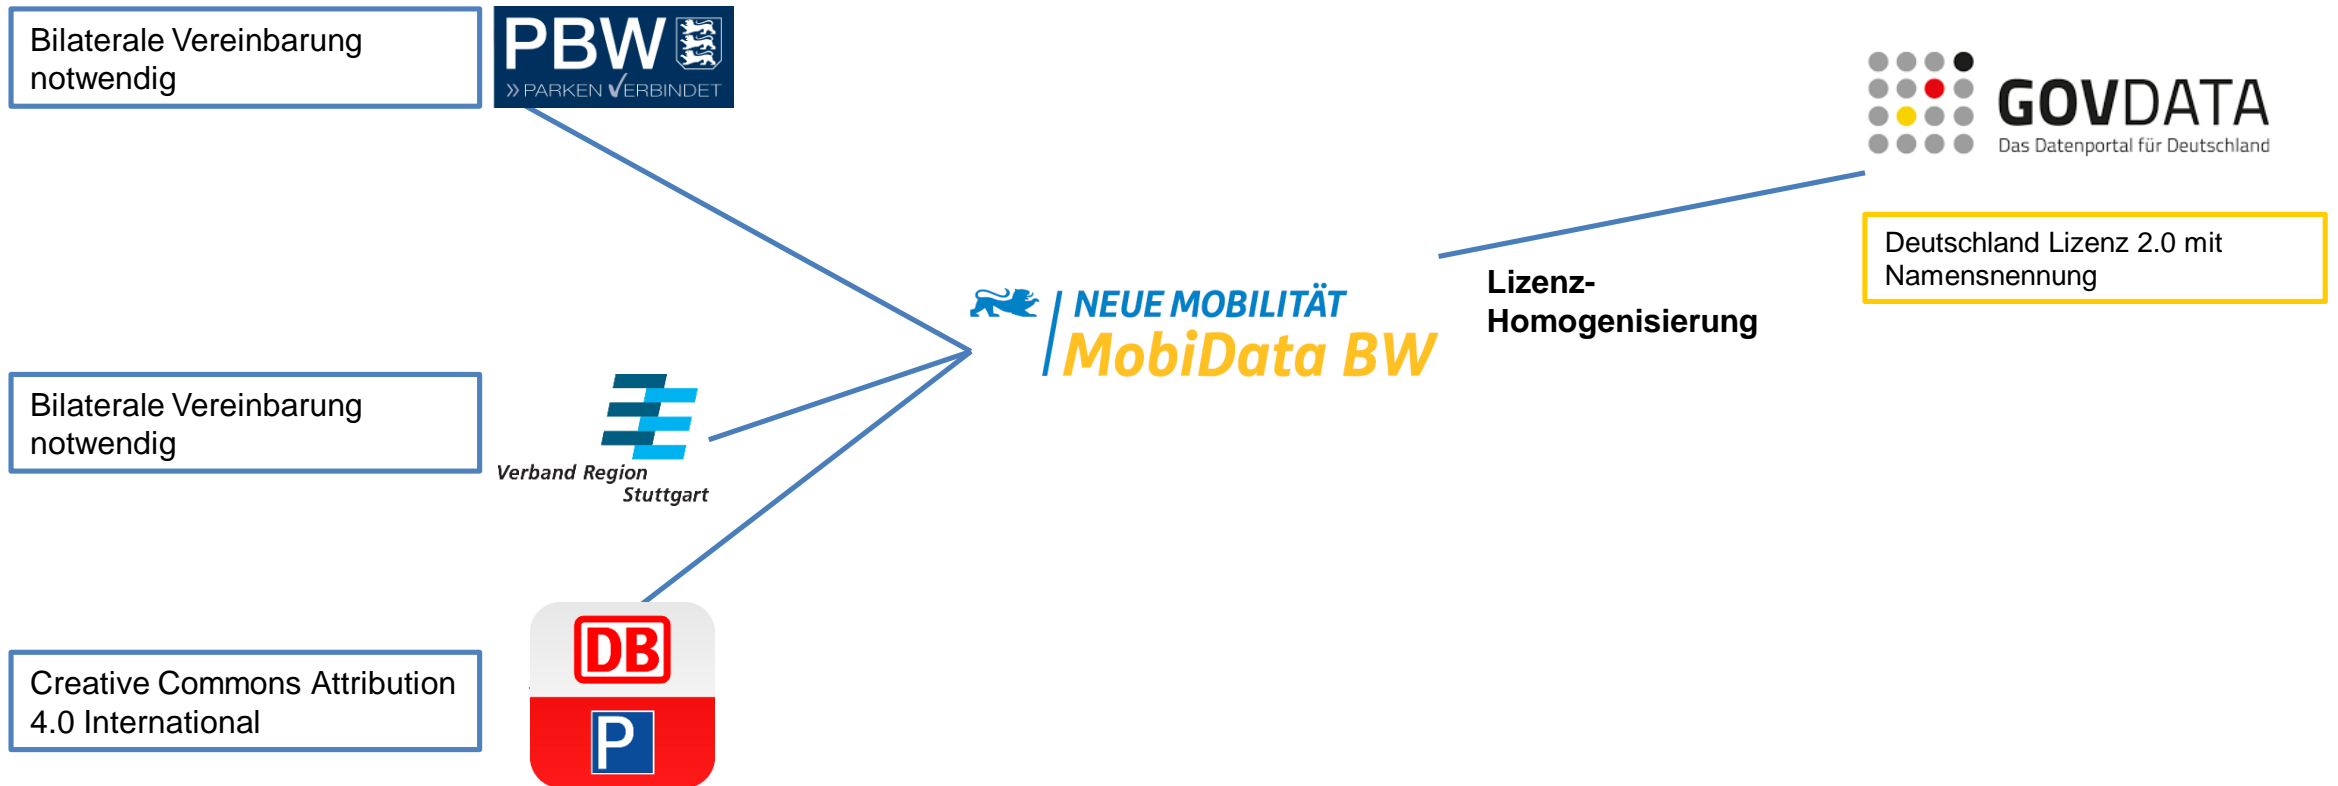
Bilaterale Vereinbarung notwendig

PBW
» PARKEN VERBINDET

GOVDATA
Das Datenportal für Deutschland

Deutschland Lizenz 2.0 mit Namensnennung

NEUE MOBILITÄT
MobiData BW

Lizenz-Homogenisierung

Bilaterale Vereinbarung notwendig

Verband Region Stuttgart

Creative Commons Attribution 4.0 International

DB
P